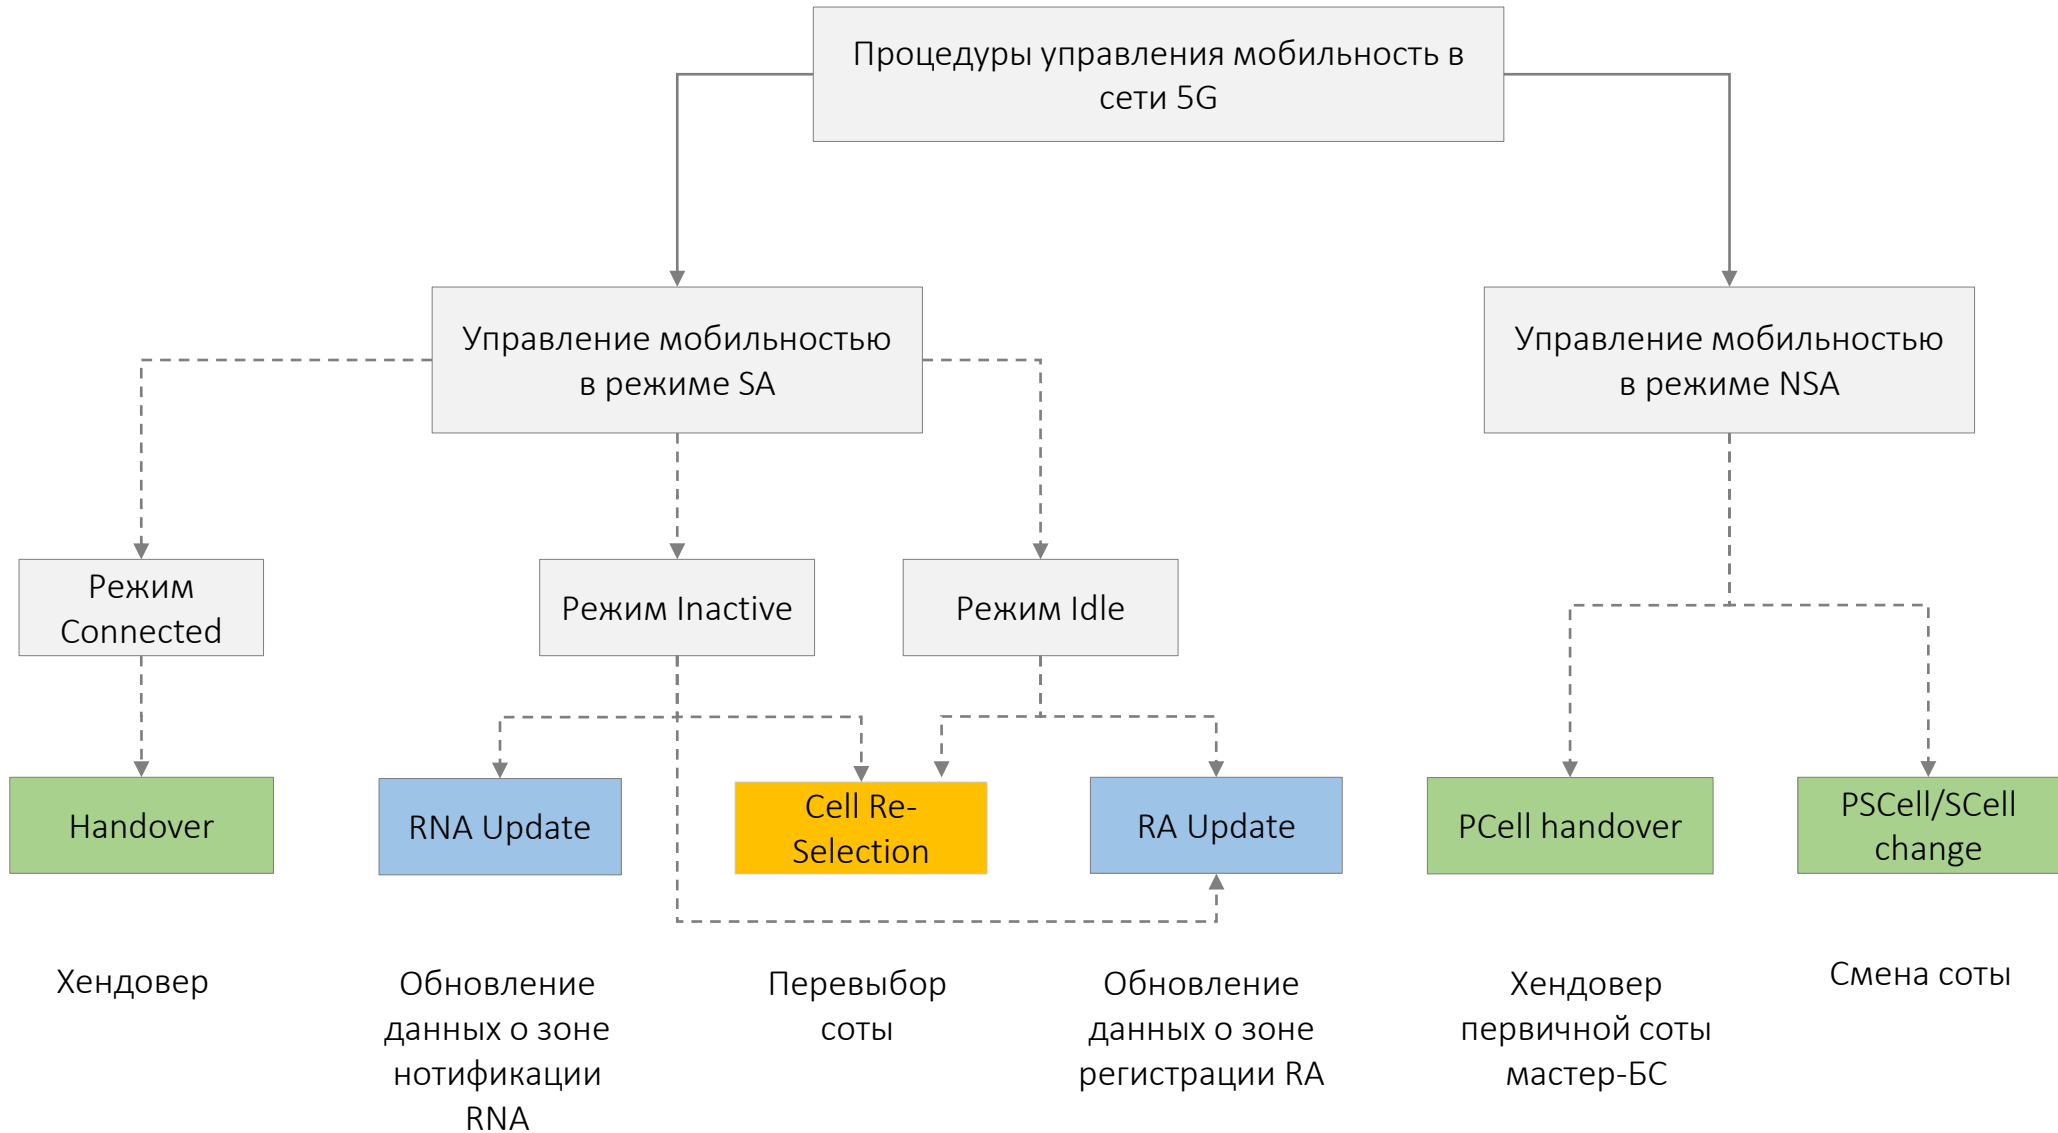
Процедуры управления мобильность в сети 5G

Управление мобильностью в режиме SA

Управление мобильностью в режиме NSA

Режим Connected

Режим Inactive

Режим Idle

Handover

RNA Update

Cell Re-Selection

RA Update

PCell handover

PSCell/SCell change

Хендовер

Обновление данных о зоне нотификации RNA

Перевыбор соты

Обновление данных о зоне регистрации RA

Хендовер первичной соты мастер-БС

Смена соты